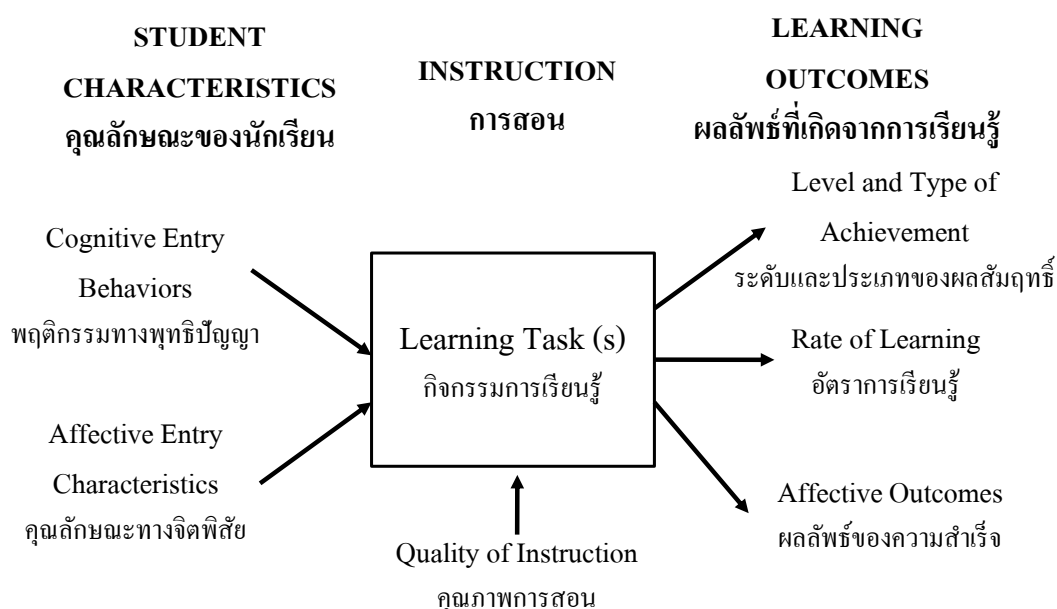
STUDENT CHARACTERISTICS
คุณลักษณะของนักเรียน

INSTRUCTION
การสอน

LEARNING OUTCOMES
ผลลัพธ์ที่เกิดจากการเรียนรู้

Cognitive Entry Behaviors
พฤติกรรมทางพุทธิปัญญา

Affective Entry Characteristics
คุณลักษณะทางจิตพิสัย

Learning Task (s)
กิจกรรมการเรียนรู้

Quality of Instruction
คุณภาพการสอน

Level and Type of Achievement
ระดับและประเภทของผลสัมฤทธิ์

Rate of Learning
อัตราการเรียนรู้

Affective Outcomes
ผลลัพธ์ของความสำเร็จ